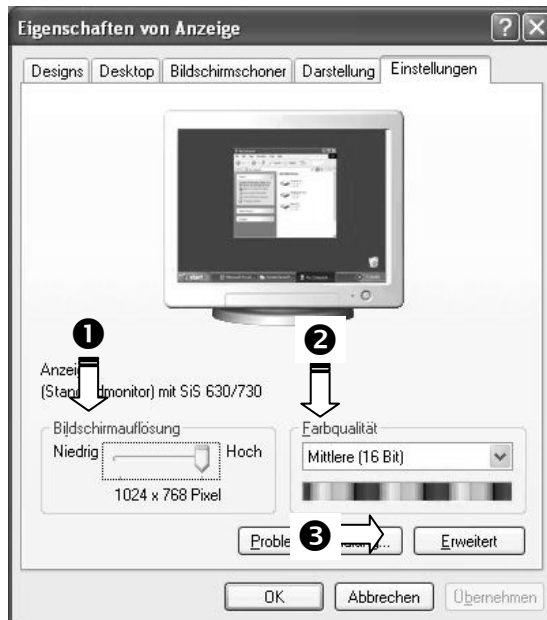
Eigenschaften von Anzeige

Designs | Desktop | Bildschirmschoner | Darstellung | Einstellungen

❶

❷

Anzei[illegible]
(Stan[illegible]monitor) mit SiS 630/730

Bildschirmauflösung
Niedrig Hoch
1024 x 768 Pixel

Farbqualität
Mittlere (16 Bit)

Proble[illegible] ❸ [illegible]... Erweitert

OK Abbrechen Übernehmen